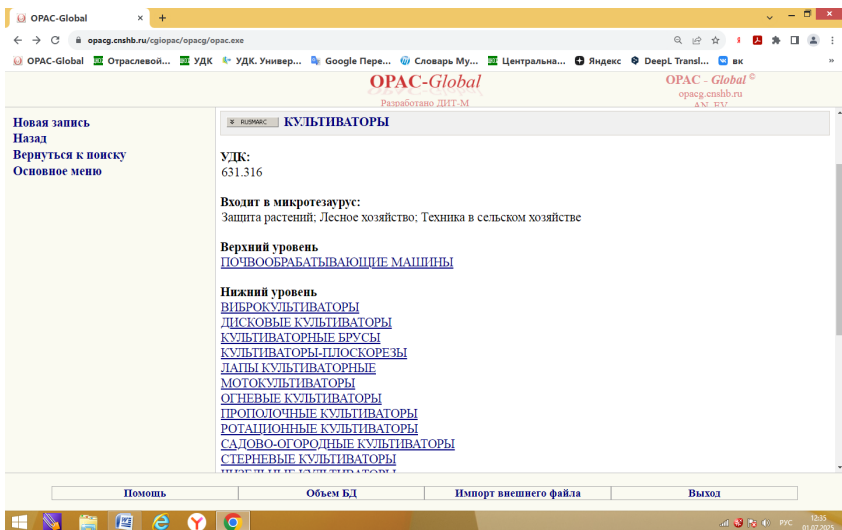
OPAC-Global × +

opacg.cnshb.ru/cgiopac/opacg/opac.exe

OPAC-Global Отраслевой... УДК УДК. Универ... Google Пере... Словарь Му... Центральна... Яндекс DeepL Transl... вк

OPAC-Global
Разработано ДИТ-М

OPAC - Global ©
opacg.cnshb.ru
AN_FV

Новая запись
Назад
Вернуться к поиску
Основное меню

RUSMARC КУЛЬТИВАТОРЫ

УДК:
631.316

Входит в микротезаурус:
Защита растений; Лесное хозяйство; Техника в сельском хозяйстве

Верхний уровень
ПОЧВООБРАБАТЫВАЮЩИЕ МАШИНЫ

Нижний уровень
ВИБРОКУЛЬТИВАТОРЫ
ДИСКОВЫЕ КУЛЬТИВАТОРЫ
КУЛЬТИВАТОРНЫЕ БРУСЫ
КУЛЬТИВАТОРЫ-ПЛОСКОРЕЗЫ
ЛАПЫ КУЛЬТИВАТОРНЫЕ
МОТОКУЛЬТИВАТОРЫ
ОГНЕВЫЕ КУЛЬТИВАТОРЫ
ПРОПОЛОЧНЫЕ КУЛЬТИВАТОРЫ
РОТАЦИОННЫЕ КУЛЬТИВАТОРЫ
САДОВО-ОГОРОДНЫЕ КУЛЬТИВАТОРЫ
СТЕРНЕВЫЕ КУЛЬТИВАТОРЫ
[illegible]

Помощь | Объем БД | Импорт внешнего файла | Выход

РУС 12:35 01.07.2025